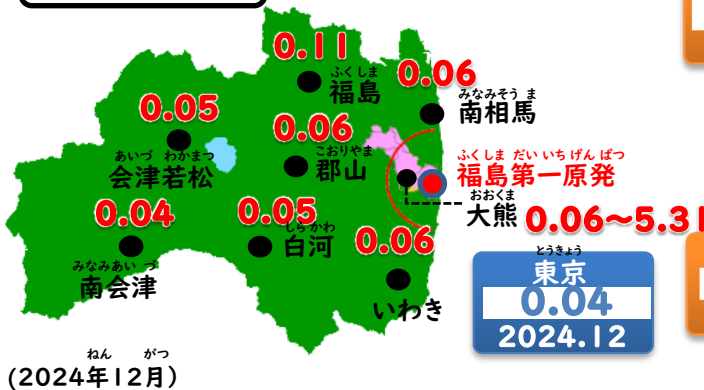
0.11
ふくしま
福島

0.06
みなみそうま
南相馬

0.05
あいづわかまつ
会津若松

0.06
こおりやま
郡山

ふくしまだいいちげんぱつ
福島第一原発

おおくま
大熊

0.06～5.31

0.04
みなみあいづ
南会津

0.05
しらかわ
白河

0.06
いわき

とうきょう
東京
0.04
2024.12

ねん がつ
(2024年12月)